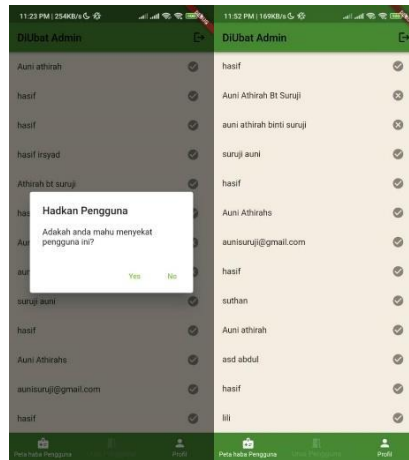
11:23 PM | 254KB/s

DiUbat Admin

Auni athirah

hasif

hasif

hasif irsyad

Athirah bt suruji

has

Aur

aur

suruji auni

hasif

Auni Athirahs

aunisuruji@gmail.com

hasif

Hadkan Pengguna

Adakah anda mahu menyekat pengguna ini?

Yes No

Peta haba Pengguna

Profil

11:52 PM | 169KB/s

DiUbat Admin

hasif

Auni Athirah Bt Suruji

auni athirah binti suruji

suruji auni

hasif

Auni Athirahs

aunisuruji@gmail.com

hasif

suthan

Auni athirah

asd abdul

hasif

lili

Peta haba Pengguna

Profil